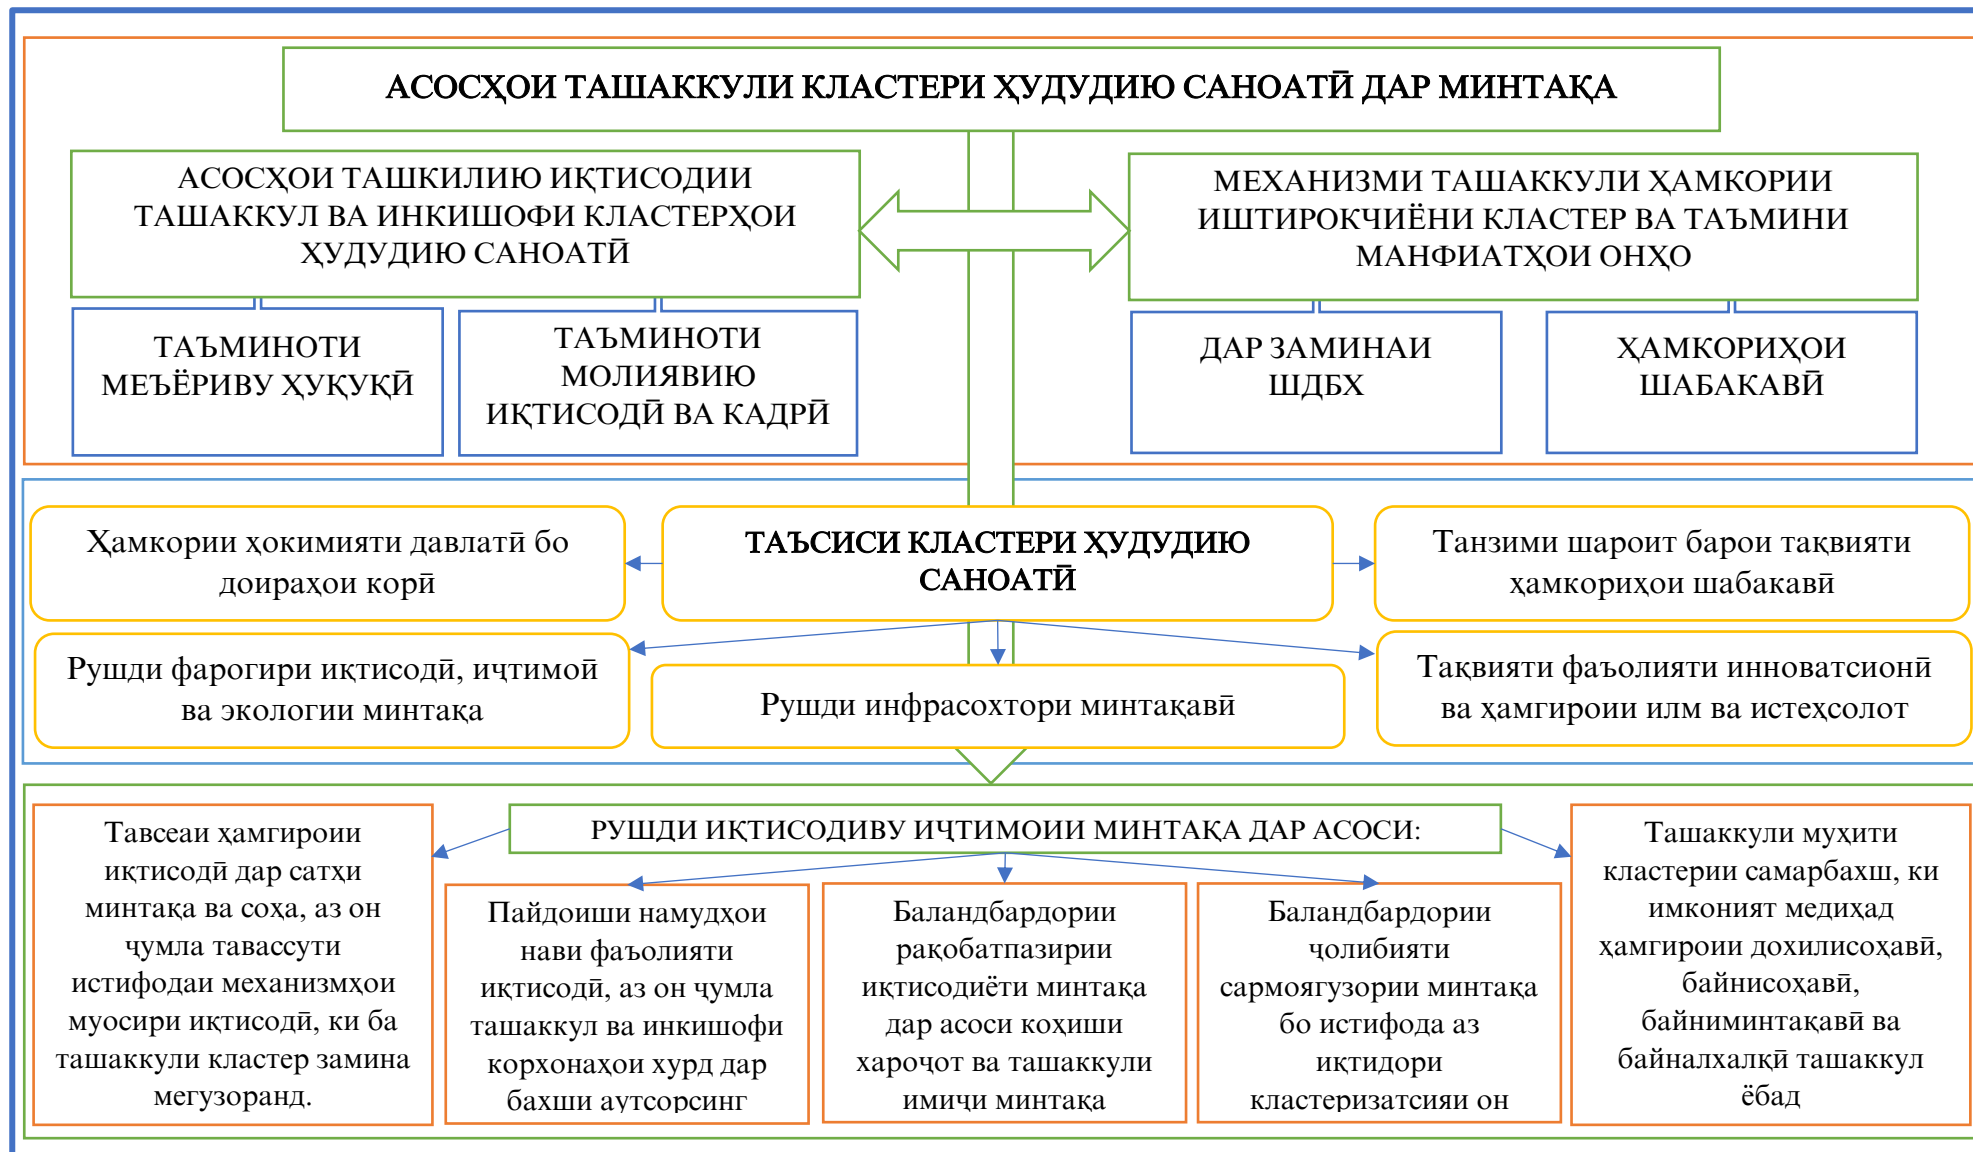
АСОСҲОИ ТАШАККУЛИ КЛАСТЕРИ ҲУДУДИЮ САНОАТӢ ДАР МИНТАҚА

АСОСҲОИ ТАШКИЛИЮ ИҚТИСОДИИ ТАШАККУЛ ВА ИНКИШОФИ КЛАСТЕРҲОИ ҲУДУДИЮ САНОАТӢ

МЕХАНИЗМИ ТАШАККУЛИ ҲАМКОРИИ ИШТИРОКЧИЁНИ КЛАСТЕР ВА ТАЪМИНИ МАНФИАТҲОИ ОНҲО

ТАЪМИНОТИ МЕЪЁРИВУ ҲУҚУҚӢ

ТАЪМИНОТИ МОЛИЯВИЮ ИҚТИСОДӢ ВА КАДРӢ

ДАР ЗАМИНАИ ШДБХ

ҲАМКОРИҲОИ ШАБАКАВӢ

Ҳамкории ҳокимияти давлатӣ бо доираҳои корӣ

ТАЪСИСИ КЛАСТЕРИ ҲУДУДИЮ САНОАТӢ

Танзими шароит барои тақвияти ҳамкориҳои шабакавӣ

Рушди фарогири иқтисодӣ, иҷтимоӣ ва экологии минтақа

Рушди инфрасохтори минтақавӣ

Тақвияти фаъолияти инноватсионӣ ва ҳамгироии илм ва истеҳсолот

РУШДИ ИҚТИСОДИВУ ИҶТИМОИИ МИНТАҚА ДАР АСОСИ:

Тавсеаи ҳамгироии иқтисодӣ дар сатҳи минтақа ва соҳа, аз он ҷумла тавассути истифодаи механизмҳои муосири иқтисодӣ, ки ба ташаккули кластер замина мегузоранд.

Пайдоиши намудҳои нави фаъолияти иқтисодӣ, аз он ҷумла ташаккул ва инкишофи корхонаҳои хурд дар бахши аутсорсинг

Баландбардории рақобатпазирии иқтисодиёти минтақа дар асоси коҳиши хароҷот ва ташаккули имиҷи минтақа

Баландбардории ҷолибияти сармоягузории минтақа бо истифода аз иқтидори кластеризатсияи он

Ташаккули муҳити кластерии самарбахш, ки имконият медиҳад ҳамгироии дохилисоҳавӣ, байнисоҳавӣ, байнимитақавӣ ва байналхалқӣ ташаккул ёбад